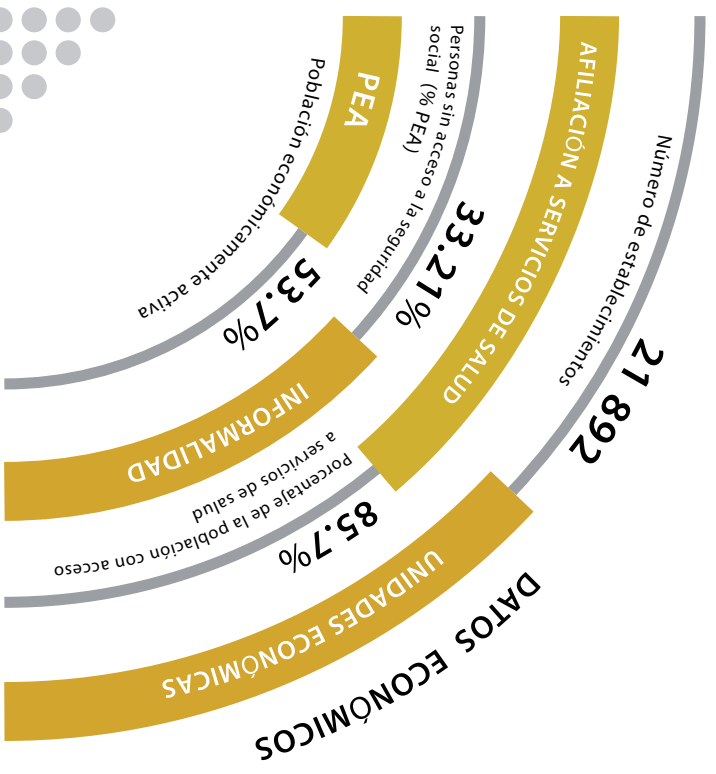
PEA
Población económicamente activa
53.7%

Personas sin acceso a la seguridad social (% PEA)
33.21%
INFORMALIDAD

AFILIACIÓN A SERVICIOS DE SALUD
Porcentaje de la población con acceso a servicios de salud
85.7%

Número de establecimientos
21 892
UNIDADES ECONÓMICAS

DATOS ECONÓMICOS